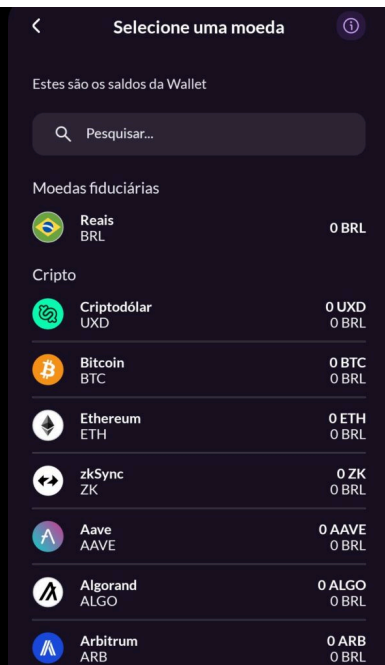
<
Selecione uma moeda
ⓘ

Estes são os saldos da Wallet

Pesquisar...

Moedas fiduciárias

Reais
BRL
0 BRL

Cripto

Criptodólar
UXD
0 UXD
0 BRL

Bitcoin
BTC
0 BTC
0 BRL

Ethereum
ETH
0 ETH
0 BRL

zkSync
ZK
0 ZK
0 BRL

Aave
AAVE
0 AAVE
0 BRL

Algorand
ALGO
0 ALGO
0 BRL

Arbitrum
ARB
0 ARB
0 BRL